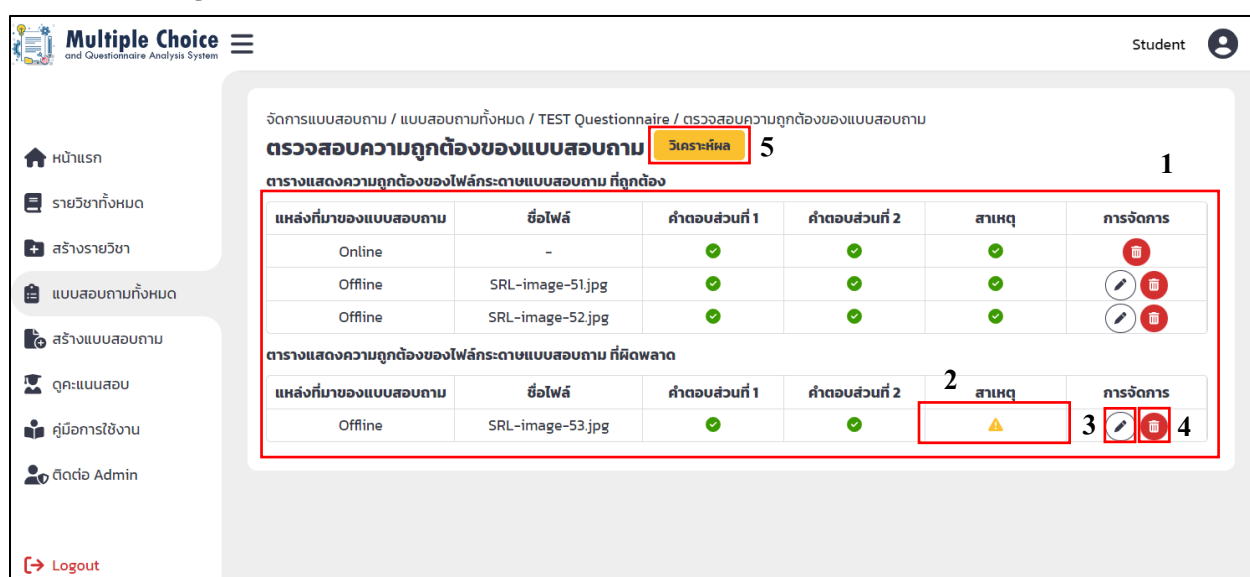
Multiple Choice
and Questionnaire Analysis System

Student

หน้าแรก
รายวิชาทั้งหมด
สร้างรายวิชา
แบบสอบถามทั้งหมด
สร้างแบบสอบถาม
ดูคะแนนสอบ
คู่มือการใช้งาน
ติดต่อ Admin
Logout

จัดการแบบสอบถาม / แบบสอบถามทั้งหมด / TEST Questionnaire / ตรวจสอบความถูกต้องของแบบสอบถาม

ตรวจสอบความถูกต้องของแบบสอบถาม วิเคราะห์ผล 5

1

ตารางแสดงความถูกต้องของไฟล์กระดาษแบบสอบถาม ที่ถูกต้อง

| แหล่งที่มาของแบบสอบถาม | ชื่อไฟล์ | คำตอบส่วนที่ 1 | คำตอบส่วนที่ 2 | สาเหตุ | การจัดการ |
|---|---|---|---|---|---|
| Online | - | | | | |
| Offline | SRL-image-51.jpg | | | | |
| Offline | SRL-image-52.jpg | | | | |

ตารางแสดงความถูกต้องของไฟล์กระดาษแบบสอบถาม ที่ผิดพลาด

2

| แหล่งที่มาของแบบสอบถาม | ชื่อไฟล์ | คำตอบส่วนที่ 1 | คำตอบส่วนที่ 2 | สาเหตุ | การจัดการ |
|---|---|---|---|---|---|
| Offline | SRL-image-53.jpg | | | | 3 4 |